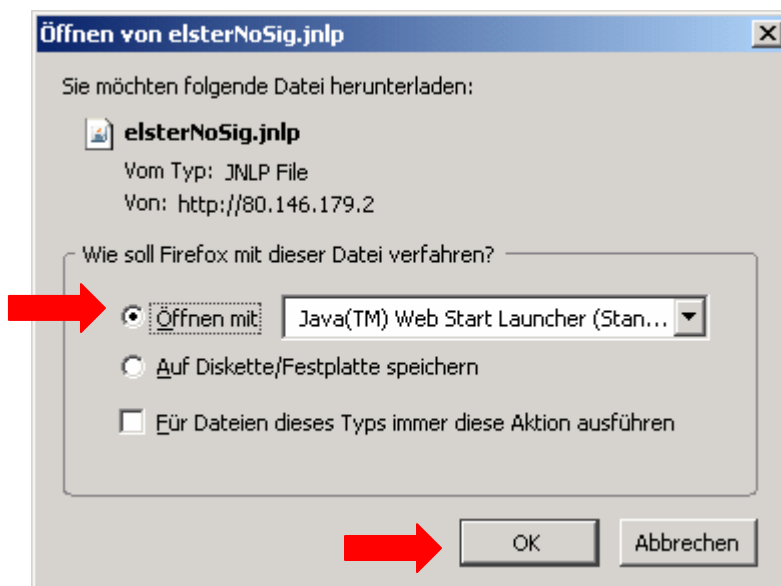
Öffnen von elsterNoSig.jnlp

X

Sie möchten folgende Datei herunterladen:

elsterNoSig.jnlp

Vom Typ: JNLP File

Von: http://80.146.179.2

Wie soll Firefox mit dieser Datei verfahren?

Öffnen mit Java(TM) Web Start Launcher (Stan...

Auf Diskette/Festplatte speichern

Für Dateien dieses Typs immer diese Aktion ausführen

OK Abbrechen